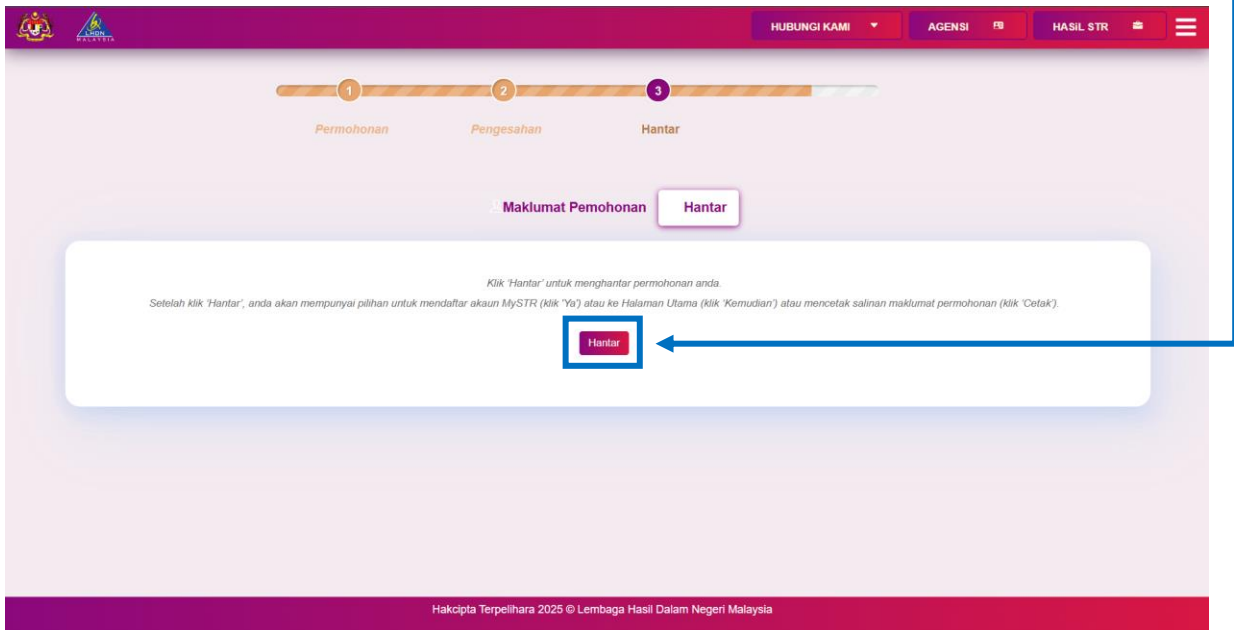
LHDN MALAYSIA

HUBUNGI KAMI
AGENSI
HASiL STR

1
2
3

Permohonan
Pengesahan
Hantar

Maklumat Pemohonan
Hantar

Klik 'Hantar' untuk menghantar permohonan anda.

Setelah klik 'Hantar', anda akan mempunyai pilihan untuk mendaftar akaun MySTR (klik 'Ya') atau ke Halaman Utama (klik 'Kemudian') atau mencetak salinan maklumat permohonan (klik 'Cetak').

Hantar

Hakcipta Terpelihara 2025 © Lembaga Hasil Dalam Negeri Malaysia